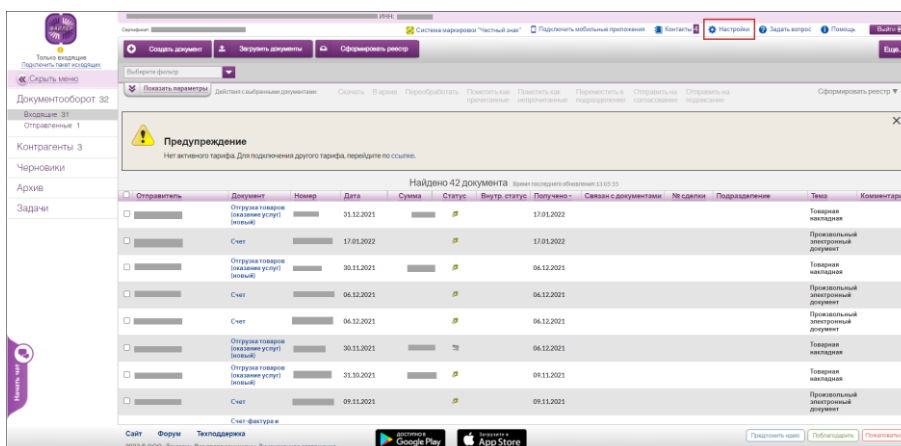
ИНН:

Сертификат:

Система маркировки "Честный знак" Подключить мобильные приложения Контакты Настройки Задать вопрос Помощь Выйти

Только входящие
Подключить пакет исходящих

Скрыть меню

Документооборот 32

Входящие 31
Отправленные 1

Контрагенты 3

Черновики

Архив

Задачи

Начать чат

Создать документ Загрузить документы Оформировать реестр Еще...

Выберите фильтр

Показать параметры Действия с выбранными документами: Скачать В архив Переобработать Пометить как прочитанные Пометить как непрочитанные Переместить в подразделение Отправить на согласование Отправить на подписание Сформировать реестр

Предупреждение
Нет активного тарифа. Для подключения другого тарифа, перейдите по ссылке.

Найдено 42 документа Время последнего обновления 11:05:55

| Отправитель | Документ | Номер | Дата | Сумма | Статус | Внутр. статус | Получено | Связан с документами | № сделки | Подразделение | Тема | Комментарии |
|---|---|---|---|---|---|---|---|---|---|---|---|---|
| | Отгрузка товаров (оказание услуг) (новый) | | 31.12.2021 | | | | 17.01.2022 | | | | Товарная накладная | |
| | Счет | | 17.01.2022 | | | | 17.01.2022 | | | | Произвольный электронный документ | |
| | Отгрузка товаров (оказание услуг) (новый) | | 30.11.2021 | | | | 06.12.2021 | | | | Товарная накладная | |
| | Счет | | 06.12.2021 | | | | 06.12.2021 | | | | Произвольный электронный документ | |
| | Счет | | 06.12.2021 | | | | 06.12.2021 | | | | Произвольный электронный документ | |
| | Отгрузка товаров (оказание услуг) (новый) | | 30.11.2021 | | | | 06.12.2021 | | | | Товарная накладная | |
| | Отгрузка товаров (оказание услуг) (новый) | | 31.10.2021 | | | | 09.11.2021 | | | | Товарная накладная | |
| | Счет | | 09.11.2021 | | | | 09.11.2021 | | | | Произвольный электронный документ | |
| | Счет-фактура и | | | | | | | | | | | |

Сайт Форум Техподдержка

Доступно в Google Play Загрузите в App Store

Предложить идею Поблагодарить Пожаловаться